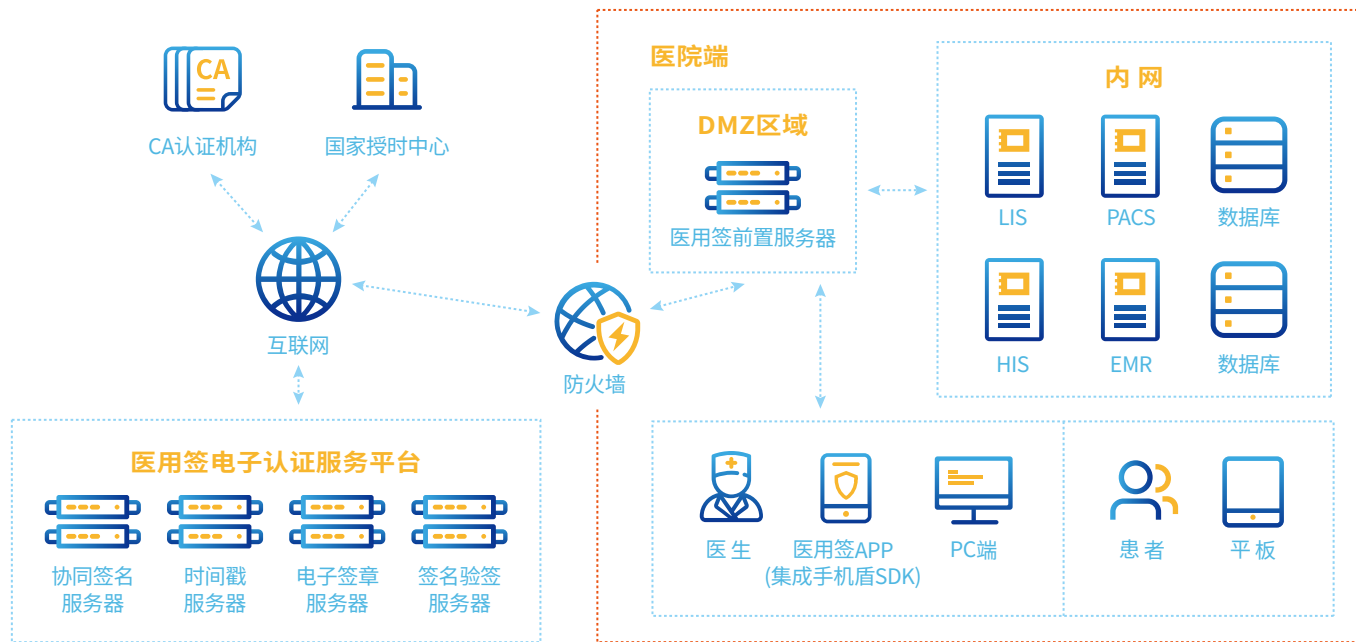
CA

CA认证机构

国家授时中心

互联网

医用签电子认证服务平台

协同签名服务器

时间戳服务器

电子签章服务器

签名验签服务器

防火墙

医院端

DMZ区域

医用签前置服务器

内 网

LIS

PACS

数据库

HIS

EMR

数据库

医 生

医用签APP (集成手机盾SDK)

PC端

患 者

平 板